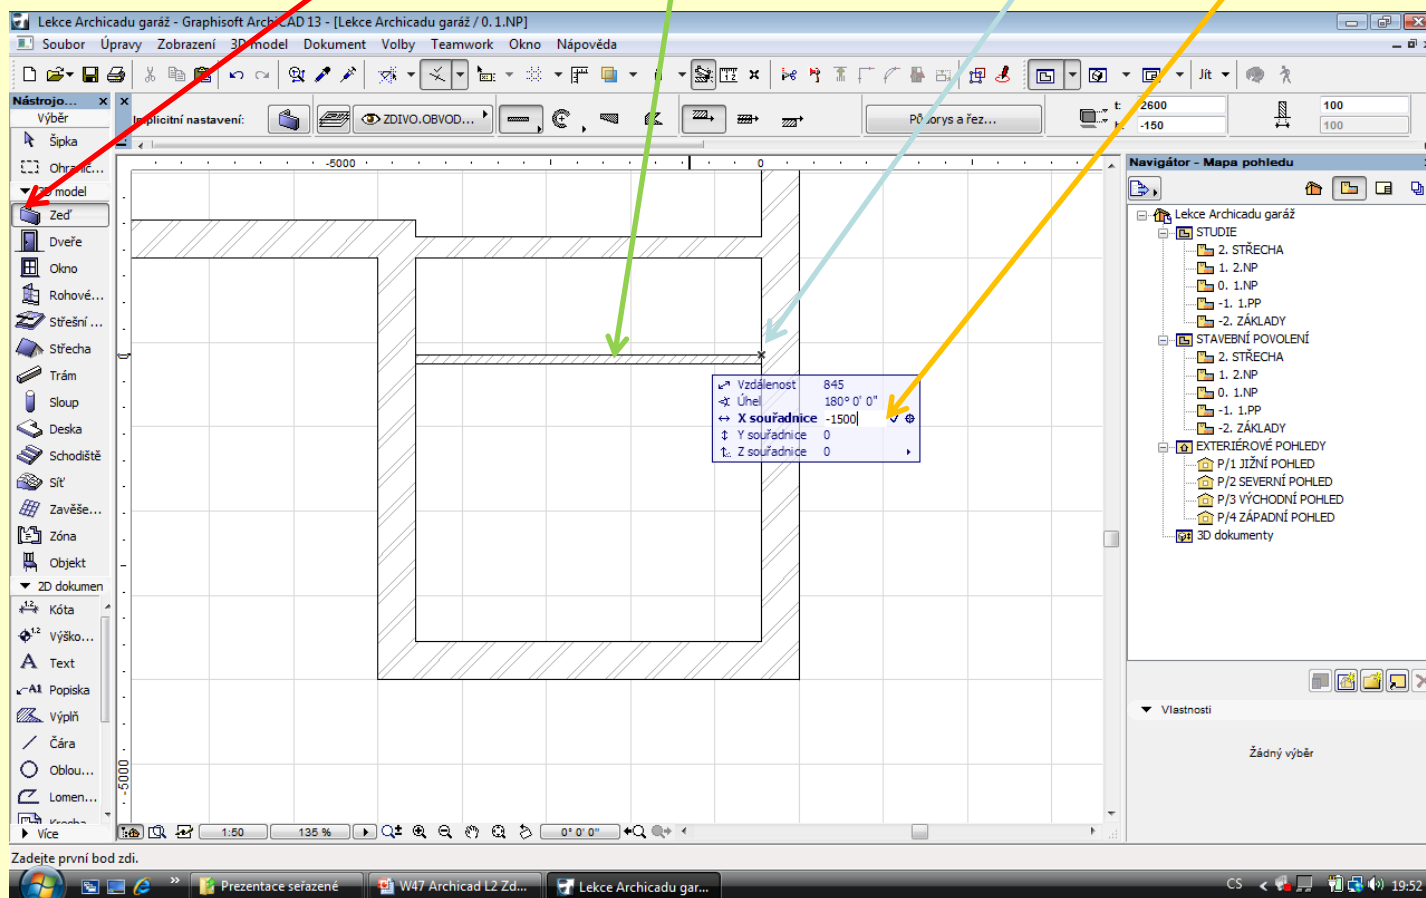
Lekce Archicadu garáž - Graphisoft ArchiCAD 13 - [Lekce Archicadu garáž / 0. 1.NP]

Soubor Úpravy Zobrazení 3D model Dokument Volby Teamwork Okno Nápověda

Jít

Nástrojo...
Výběr
Šipka
Ohraničc...
3D model
Zeď
Dveře
Okno
Rohové...
Střešní ...
Střecha
Trám
Sloup
Deska
Schodiště
Síť
Zavěše...
Zóna
Objekt
2D dokumen
Kóta
Výško...
Text
Popiska
Výplň
Čára
Oblou...
Lomen...
Více

Implicitní nastavení:
ZDIVO.OBVOD...
Půdorys a řez...
t: 2600
-150
100
100

-5000
0
-5000

Vzdálenost 845
Úhel 180° 0' 0"
X souřadnice -1500
Y souřadnice 0
Z souřadnice 0

Navigátor - Mapa pohledu
Lekce Archicadu garáž
STUDIE
2. STŘECHA
1. 2.NP
0. 1.NP
-1. 1.PP
-2. ZÁKLADY
STAVEBNÍ POVOLENÍ
2. STŘECHA
1. 2.NP
0. 1.NP
-1. 1.PP
-2. ZÁKLADY
EXTERIÉROVÉ POHLEDY
P/1 JIŽNÍ POHLED
P/2 SEVERNÍ POHLED
P/3 VÝCHODNÍ POHLED
P/4 ZÁPADNÍ POHLED
3D dokumenty

Vlastnosti
Žádný výběr

1:50
135 %
0° 0' 0"

Zadejte první bod zdi.

Prezentace seřazené
W47 Archicad L2 Zd...
Lekce Archicadu gar...
CS
19:52